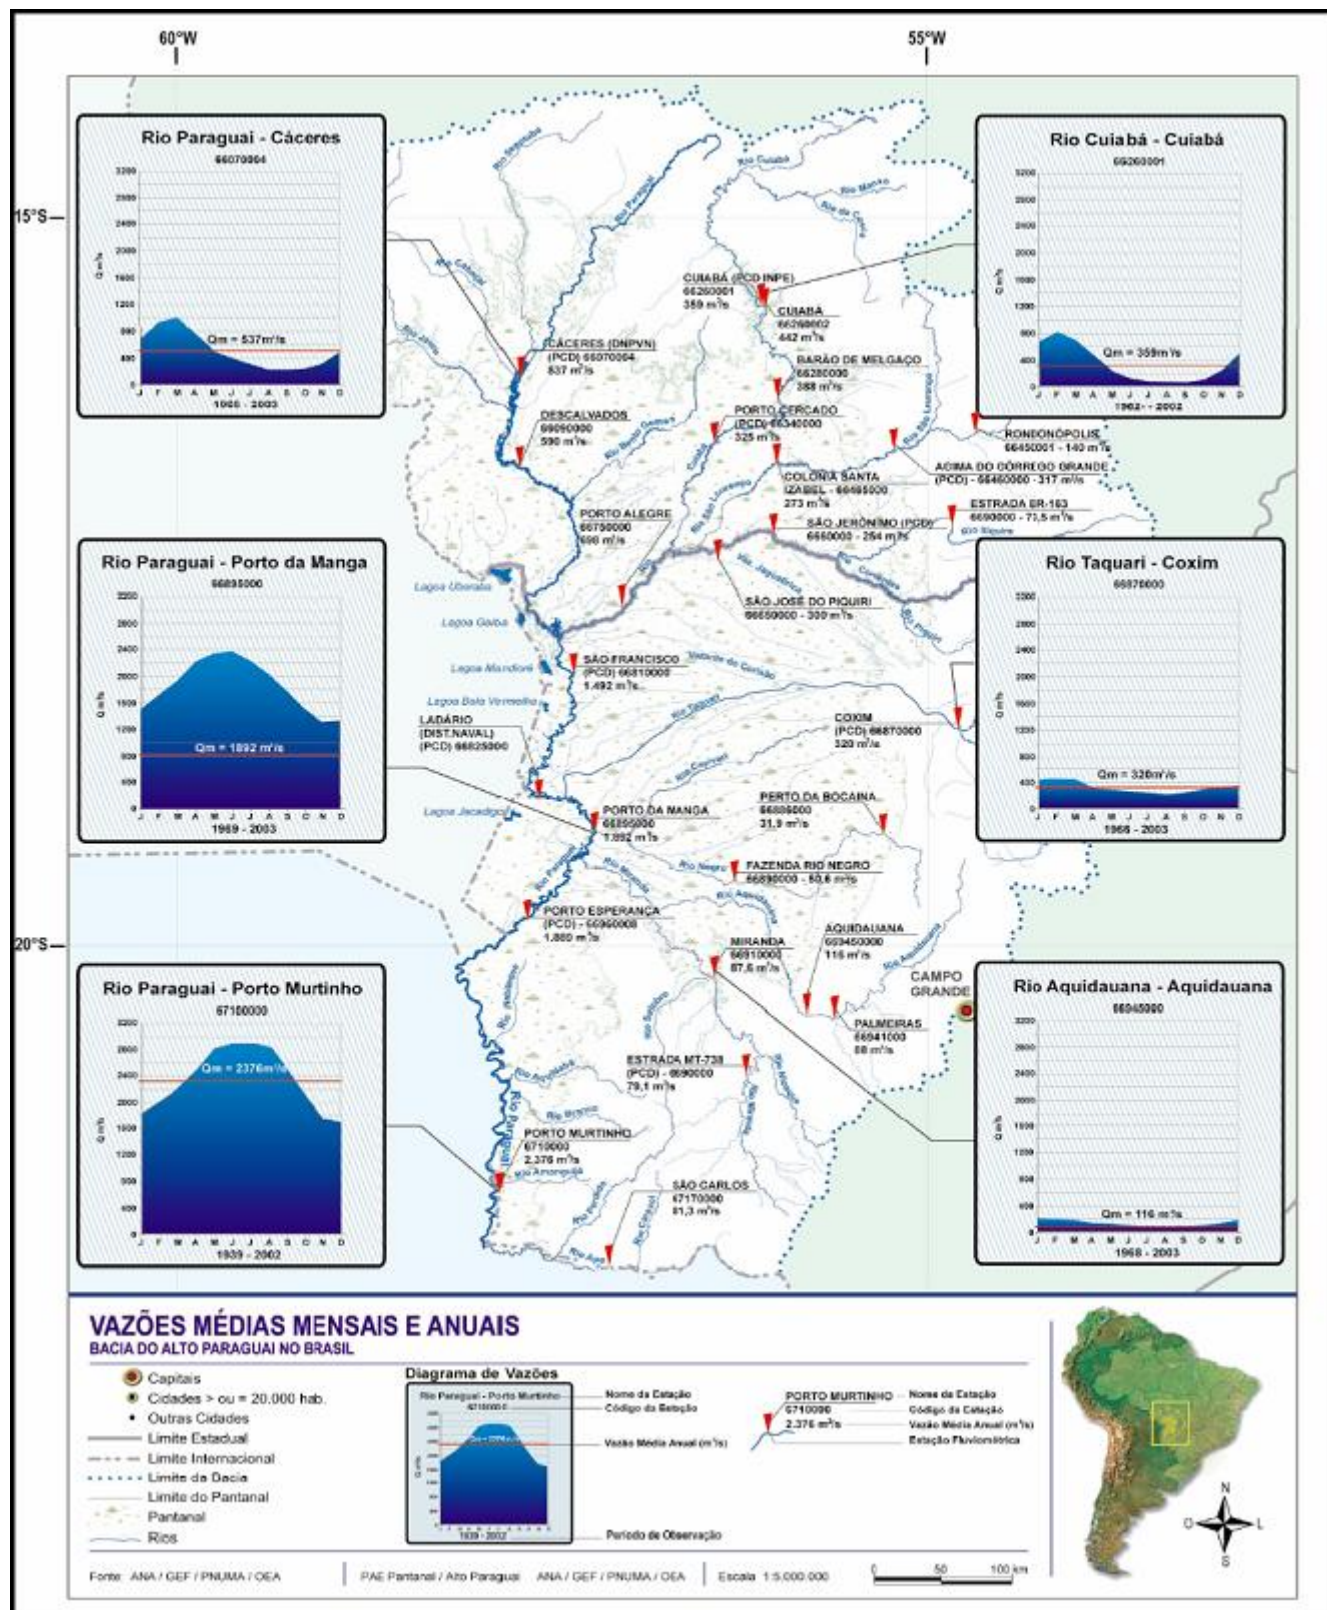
60°W

55°W

15°S

20°S

Rio Paraguai - Cáceres
66070004
3200
2800
2400
2000
1600
1200
800
400
0
Q m³/s
Qm = 537m³/s
J F M A M J J A S O N D
1966 - 2003

Rio Cuiabá - Cuiabá
66260001
3200
2800
2400
2000
1600
1200
800
400
0
Q m³/s
Qm = 359m³/s
J F M A M J J A S O N D
1962 - 2002

Rio Paraguai - Porto da Manga
66895000
3200
2800
2400
2000
1600
1200
800
400
0
Q m³/s
Qm = 1892 m³/s
J F M A M J J A S O N D
1969 - 2003

Rio Taquari - Coxim
66870000
3200
2800
2400
2000
1600
1200
800
400
0
Q m³/s
Qm = 320m³/s
J F M A M J J A S O N D
1966 - 2003

Rio Paraguai - Porto Murtinho
67100000
3200
2800
2400
2000
1600
1200
800
400
0
Q m³/s
Qm = 2376m³/s
J F M A M J J A S O N D
1939 - 2002

Rio Aquidauana - Aquidauana
66945000
3200
2800
2400
2000
1600
1200
800
400
0
Q m³/s
Qm = 116 m³/s
J F M A M J J A S O N D
1968 - 2003

Rio Jauru
Rio Sepotuba
Rio Paraguai
Rio Cabaçal
Rio Cuiabá
Rio Manso
Rio da Casca
Rio Bento Gomes
Rio São Lourenço
Rio Itiquira
Rio Piquiri
Rio Jauquara
Rio Correntes
Rio Taquari
Rio Negro
Rio Aquidauana
Rio Miranda
Rio Salobra
Rio Apa
Rio Amonguijá
Rio Perdido
Rio Tereré
Rio Branco
Vazante do Corixão
Rio Coxim

Lagoa Uberaba
Lagoa Gaíba
Lagoa Mandioré
Lagoa Baía Vermelha
Lagoa Jacadigo

CUIABÁ (PCD INPE)
66260001
359 m³/s

CUIABÁ
66260002
442 m³/s

CÁCERES (DNPVN)
(PCD) 66070004
537 m³/s

BARÃO DE MELGAÇO
66280000
388 m³/s

DESCALVADOS
66090000
590 m³/s

PORTO CERCADO
(PCD) 66340000
325 m³/s

RONDONÓPOLIS
66450001 - 140 m³/s

ACIMA DO CÓRREGO GRANDE
(PCD) - 66460000 - 317 m³/s

COLÔNIA SANTA IZABEL - 66485000
273 m³/s

ESTRADA BR-163
6690000 - 71,5 m³/s

PORTO ALEGRE
66750000
598 m³/s

SÃO JERÔNIMO (PCD)
6660000 - 254 m³/s

SÃO JOSÉ DO PIQUIRI
66650000 - 300 m³/s

SÃO FRANCISCO
(PCD) 66810000
1.492 m³/s

LADÁRIO
(DIST.NAVAL)
(PCD) 66825000

COXIM
(PCD) 66870000
320 m³/s

PORTO DA MANGA
66895000
1.892 m³/s

PERTO DA BOCAINA
66886000
31,9 m³/s

FAZENDA RIO NEGRO
66890000 - 50,6 m³/s

PORTO ESPERANÇA
(PCD) - 66960008
1.860 m³/s

AQUIDAUANA
669450000
116 m³/s

MIRANDA
66910000
87,6 m³/s

CAMPO GRANDE

PALMEIRAS
66941000
88 m³/s

ESTRADA MT-738
(PCD) - 6690000
79,1 m³/s

PORTO MURTINHO
6710000
2.376 m³/s

SÃO CARLOS
67170000
81,3 m³/s

VAZÕES MÉDIAS MENSAIS E ANUAIS
BACIA DO ALTO PARAGUAI NO BRASIL

Capitais
Cidades > ou = 20.000 hab.
Outras Cidades
Limite Estadual
Limite Internacional
Limite da Bacia
Limite do Pantanal
Pantanal
Rios

Diagrama de Vazões
Rio Paraguai - Porto Murtinho
67100000
Qm = 2376
1939 - 2002
Nome da Estação
Código da Estação
Vazão Média Anual (m³/s)
Período de Observação

PORTO MURTINHO
6710000
2.376 m³/s
Nome da Estação
Código da Estação
Vazão Média Anual (m³/s)
Estação Fluviométrica

N
O
L
S

Fonte: ANA / GEF / PNUMA / OEA
PAE Pantanal / Alto Paraguai ANA / GEF / PNUMA / OEA
Escala 1:5.000.000
0 50 100 km